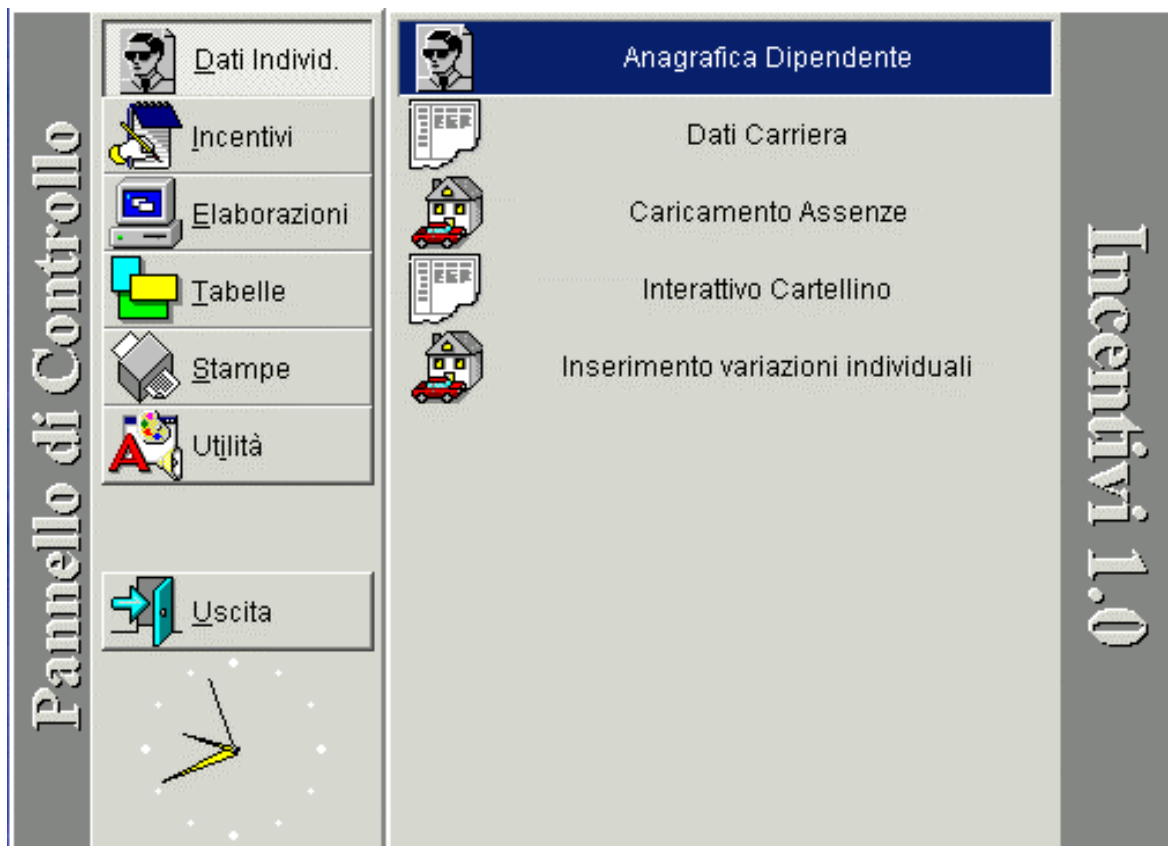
Pannello di Controllo

Dati Individ.

Incentivi

Elaborazioni

Tabelle

Stampe

Utilità

Uscita

Anagrafica Dipendente

Dati Carriera

Caricamento Assenze

Interattivo Cartellino

Inserimento variazioni individuali

Incentivi 1.0